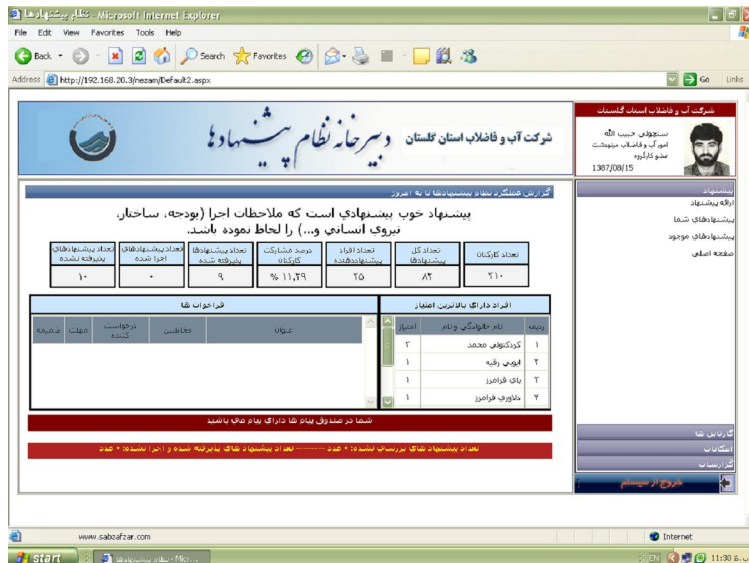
نظام پیشنهادها - Microsoft Internet Explorer

File Edit View Favorites Tools Help

Back Search Favorites

Address http://192.168.20.3/nezam/Default2.aspx Go Links

دبیرخانه نظام پیشنهادها

شرکت آب و فاضلاب استان گلستان

شرکت آب و فاضلاب استان گلستان

سنجولی حبیب الله
امور آب و فاضلاب مینودشت
مشو کارگروه
1387/08/15

گزارش عملکرد نظام پیشنهادها تا به امروز

پیشنهاد خوب پیشنهادی است که ملاحظات اجرا (بودجه، ساختار، نیروی انسانی و...) را لحاظ نموده باشد.

| تعداد کارکنان | تعداد کل پیشنهادها | تعداد افراد پیشنهاددهنده | درصد مشارکت کارکنان | تعداد پیشنهادهای پذیرفته شده | تعداد پیشنهادهای اجرا شده | تعداد پیشنهادهای پذیرفته نشده |
|---|---|---|---|---|---|---|
| ۲۱۰ | ۸۲ | ۲۵ | % ۱۱,۲۹ | ۹ | ۰ | ۱۰ |

افراد دارای بالاترین امتیاز

| ردیف | نام خانوادگی و نام | امتیاز |
|---|---|---|
| ۱ | کردکتولی محمد | ۲ |
| ۲ | انوبی رقیه | ۱ |
| ۳ | بای فرامرز | ۱ |
| ۴ | خلاوری فرامرز | ۱ |

فراخوان ها

| عنوان | مخاطبین | درخواست کننده | مهلت | ضمیمه |
|---|---|---|---|---|

شما در صندوق پیام ها دارای پیام نمی باشید

تعداد پیشنهادهای بررسی نشده: ۰ عدد ------- تعداد پیشنهادهای پذیرفته شده و اجرا نشده: ۰ عدد

پیشنهاد
ارائه پیشنهاد
پیشنهادهای شما
پیشنهادهای موجود
صفحه اصلی

گزارش ها
انتخاب
گزارشات

خروج از سیستم

www.sabzafzar.com

Internet

start نظام پیشنهادها - Micr...

EN 11:30 ب.ظ